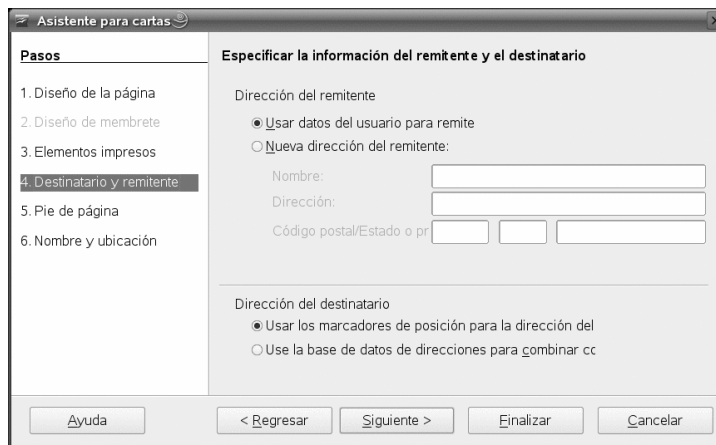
Asistente para cartas

Pasos

1. Diseño de la página
2. Diseño de membrete
3. Elementos impresos
4. Destinatario y remitente
5. Pie de página
6. Nombre y ubicación

Especificar la información del remitente y el destinatario

Dirección del remitente

Usar datos del usuario para remite
Nueva dirección del remitente:

Nombre:
Dirección:
Código postal/Estado o pr

Dirección del destinatario

Usar los marcadores de posición para la dirección del
Use la base de datos de direcciones para combinar cc

Ayuda
< Regresar
Siguiente >
Finalizar
Cancelar